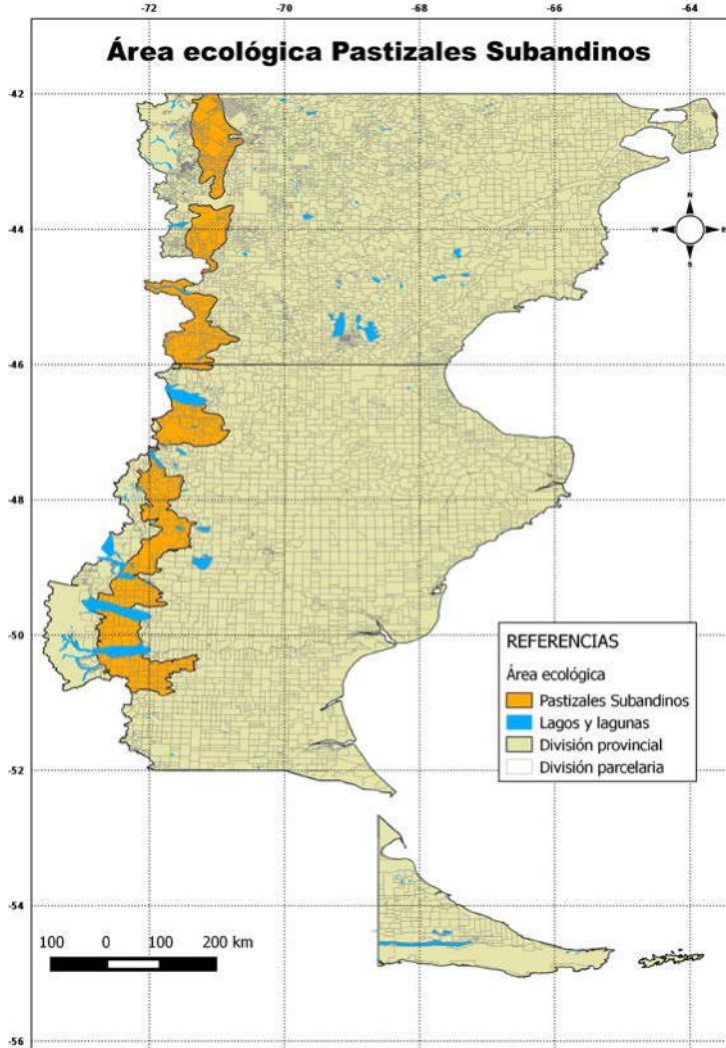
-72
-70
-68
-66
-64

Área ecológica Pastizales Subandinos

-42
-44
-46
-48
-50
-52
-54
-56

N
W
E
S

REFERENCIAS
Área ecológica
Pastizales Subandinos
Lagos y lagunas
División provincial
División parcelaria

100 0 100 200 km